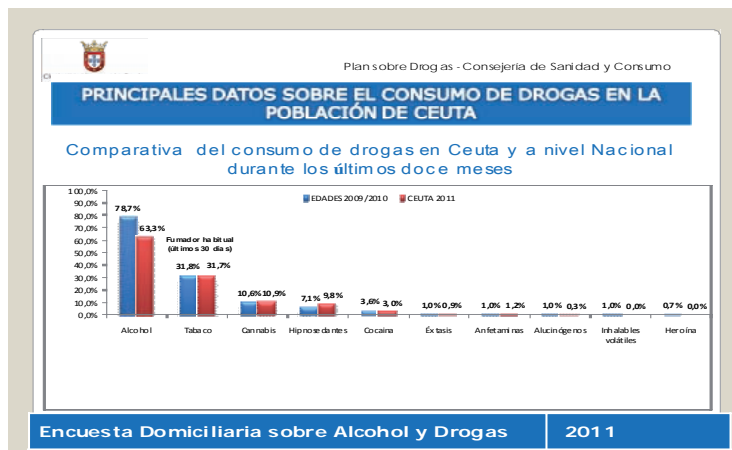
Plan sobre Drogas - Consejería de Sanidad y Consumo

PRINCIPALES DATOS SOBRE EL CONSUMO DE DROGAS EN LA POBLACIÓN DE CEUTA

Comparativa del consumo de drogas en Ceuta y a nivel Nacional durante los últimos doce meses

EDADES 2009/2010   CEUTA 2011

100,0%
90,0%
80,0%
70,0%
60,0%
50,0%
40,0%
30,0%
20,0%
10,0%
0,0%

Fumador habitual (últimos 30 días)

| | EDADES 2009/2010 | CEUTA 2011 |
|---|---|---|
| Alcohol | 78,7% | 63,3% |
| Tabaco | 31,8% | 31,7% |
| Cannabis | 10,6% | 10,9% |
| Hipnosedantes | 7,1% | 9,8% |
| Cocaína | 3,6% | 3,0% |
| Éxtasis | 1,0% | 0,9% |
| Anfetaminas | 1,0% | 1,2% |
| Alucinógenos | 1,0% | 0,3% |
| Inhalables volátiles | 1,0% | 0,0% |
| Heroína | 0,7% | 0,0% |

Encuesta Domiciliaria sobre Alcohol y Drogas | 2011